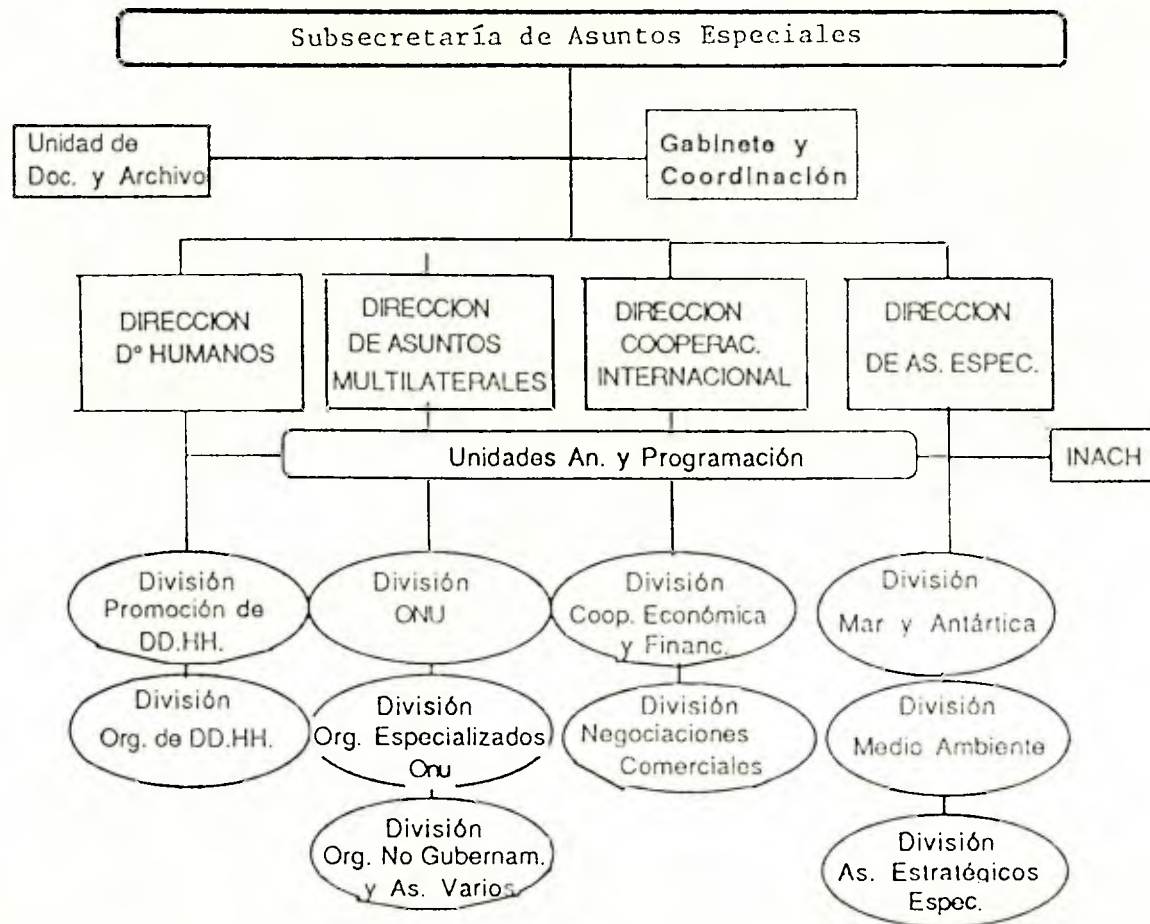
Subsecretaría de Asuntos Especiales

Unidad de Doc. y Archivo

Gabinete y Coordinación

DIRECCION Dº HUMANOS

DIRECCION DE ASUNTOS MULTILATERALES

DIRECCION COOPERAC. INTERNACIONAL

DIRECCION DE AS. ESPEC.

Unidades An. y Programación

INACH

División Promoción de DD.HH.

División Org. de DD.HH.

División ONU

División Org. Especializados Onu

División Org. No Gubernam. y As. Varios

División Coop. Económica y Financ.

División Negociaciones Comerciales

División Mar y Antártica

División Medio Ambiente

División As. Estratégicos Espec.